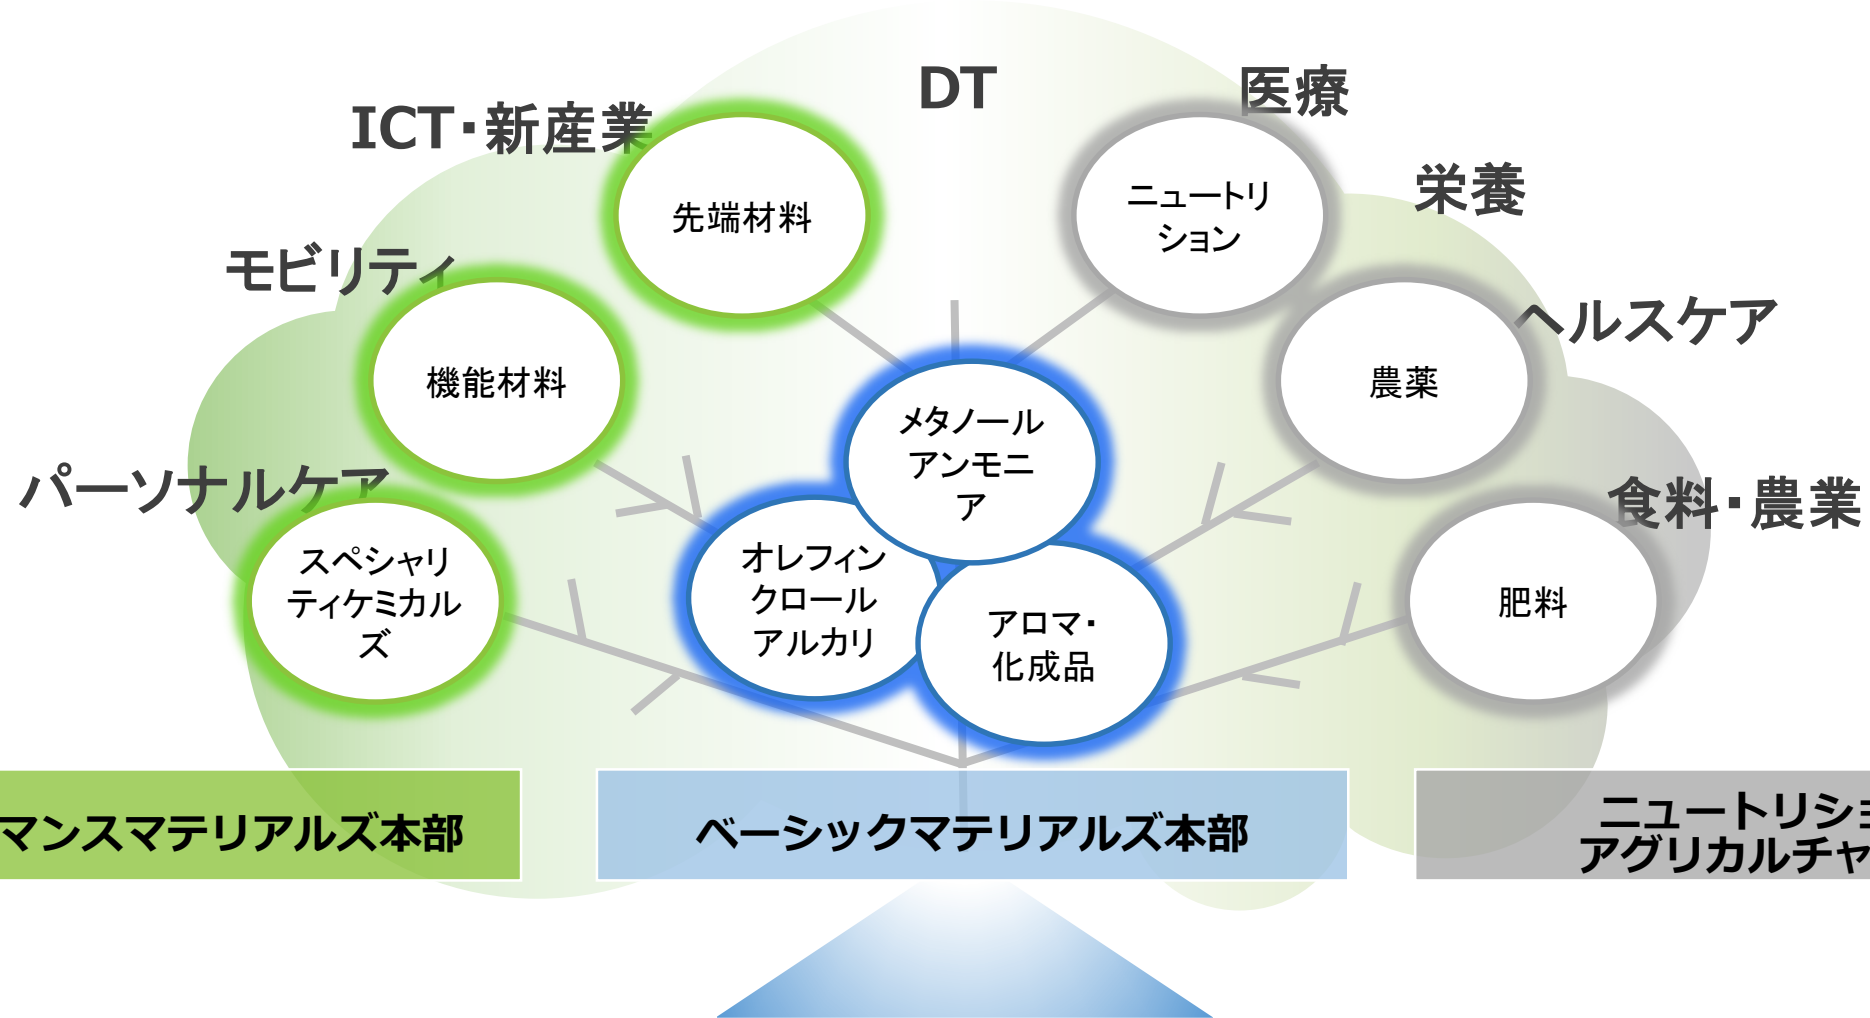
DT

ICT・新産業

医療

栄養

モビリティ

ヘルスケア

パーソナルケア

食料・農業

先端材料

ニュートリション

機能材料

農薬

メタノールアンモニア

スペシャリティケミカルズ

オレフィンクロールアルカリ

アロマ・化成品

肥料

マンスマテリアルズ本部

ベーシックマテリアルズ本部

ニュートリシ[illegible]
アグリカルチャ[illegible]